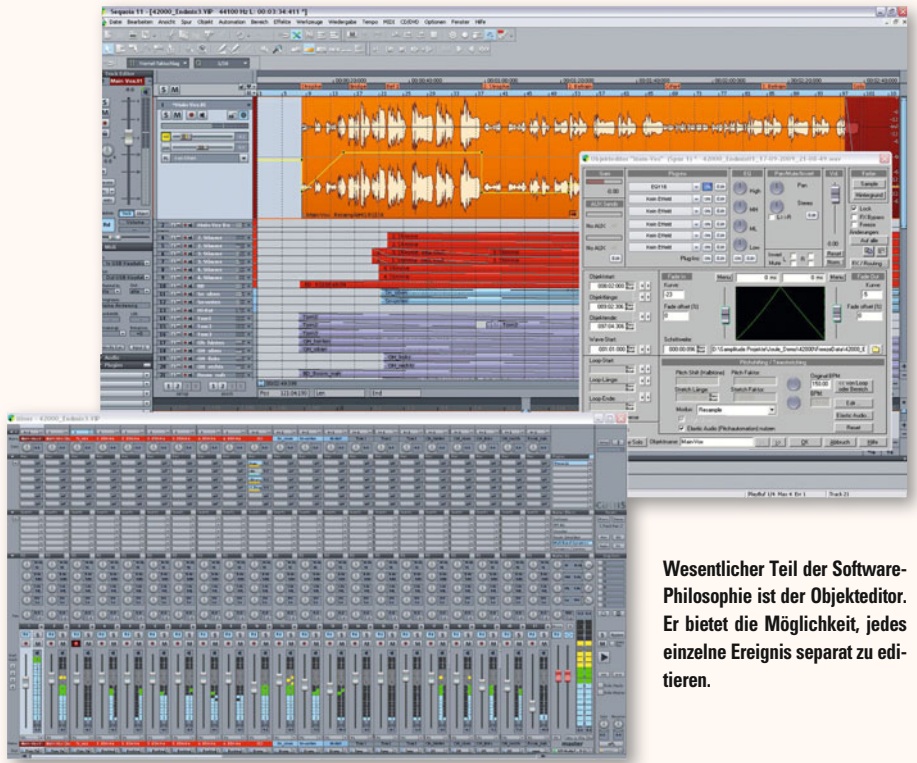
Sequoia 11 - [42000_Endmix3.VIP  44100 Hz L: 00:03:34:411 *]

Datei  Bearbeiten  Ansicht  Spur  Objekt  Automation  Bereich  Effekte  Werkzeuge  Wiedergabe  Tempo  MIDI  CD/DVD  Optionen  Fenster  Hilfe

Objekteditor "Main-Vox" (Spur 1) - 42000_Endmix01_17-09-2009_21-08-41.wav

Gain
Plugins
EQ
Pan/Mute/Invert
Vol
Farbe
High
MH
ML
Low
Pan
Stereo
Sample
Hintergrund
Lock
FX Bypass
Freeze
Änderungen
Auf alle
Reset
Norm
FX / Routing
Objektstart
Objektlänge
Objektende
Wave Start
Fade In
Fade Out
Kurve
Fade offset (S)
Schrittweite
Loop Start
Loop Länge
Loop Ende
Pitchshifting / Timestretching
Pitch Shift (Halbtöne)
Pitch Faktor
Stretch Länge
Stretch Faktor
Modus
Resample
Original BPM
BPM
Edit
Elastic Audio
Reset
Elastic Audio (Pitchautomation) nutzen
Solo
Objektname
Main-Vox
OK
Abbruch
Hilfe

Wesentlicher Teil der Software-Philosophie ist der Objekteditor. Er bietet die Möglichkeit, jedes einzelne Ereignis separat zu editieren.